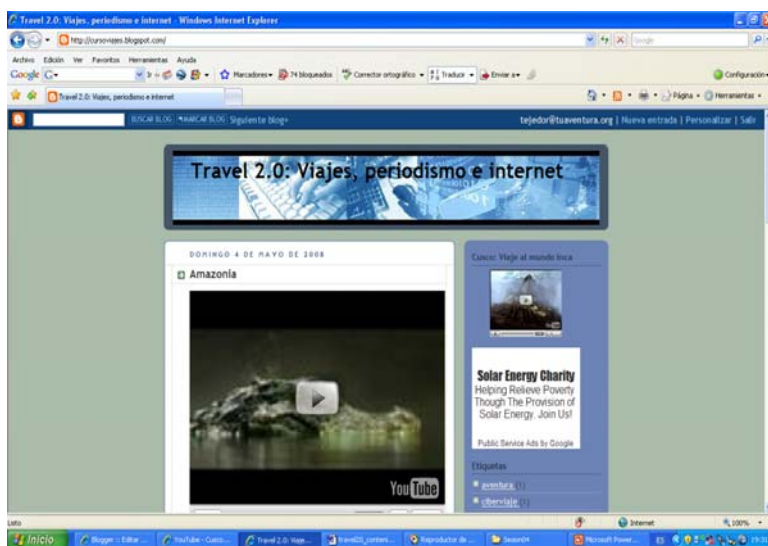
Travel 2.0: Viajes, periodismo e internet - Windows Internet Explorer

http://cursoviajes.blogspot.com/

Google

Archivo Edición Ver Favoritos Herramientas Ayuda

Google G-

Marcadores 74 bloqueados Corrector ortográfico Traducir Enviar a

Configuración

Travel 2.0: Viajes, periodismo e internet

Página Herramientas

BUSCAR BLOG MARCAR BLOG Siguiente blog»

tejedor@tuaventura.org | Nueva entrada | Personalizar | Salir

Travel 2.0: Viajes, periodismo e internet

DOMINGO 4 DE MAYO DE 2008

Amazonia

YouTube

Cusco: Viaje al mundo Inca

Solar Energy Charity
Helping Relieve Poverty Though The Provision of Solar Energy. Join Us!

Public Service Ads by Google

Etiquetas

aventura (1)

ciberviaje (1)

Listo

Internet

100%

Inicio

Blogger :: Editar ...

YouTube - Cusco...

Travel 2.0: Viaje...

travel20_conteni...

Reproductor de ...

Session4

Microsoft Power...

ES

19:30